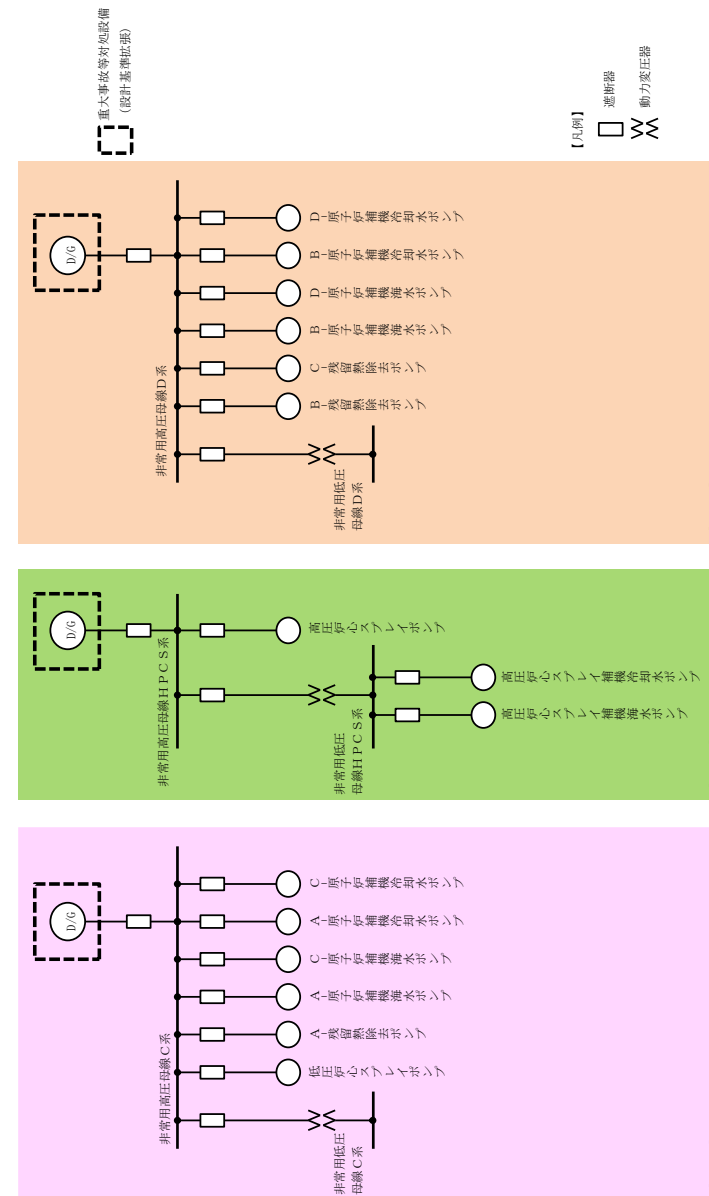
重大事故等対処設備
（設計基準拡張）

【凡例】
遮断器
動力変圧器

D/G
非常用高圧母線D系
D-原子炉補機冷却水ポンプ
B-原子炉補機冷却水ポンプ
D-原子炉補機海水ポンプ
B-原子炉補機海水ポンプ
C-残留熱除去ポンプ
B-残留熱除去ポンプ
非常用低圧母線D系

D/G
非常用高圧母線HPCS系
高圧炉心スプレイポンプ
非常用低圧母線HPCS系
高圧炉心スプレイ補機冷却水ポンプ
高圧炉心スプレイ補機海水ポンプ

D/G
非常用高圧母線C系
C-原子炉補機冷却水ポンプ
A-原子炉補機冷却水ポンプ
C-原子炉補機海水ポンプ
A-原子炉補機海水ポンプ
A-残留熱除去ポンプ
低圧炉心スプレイポンプ
非常用低圧母線C系